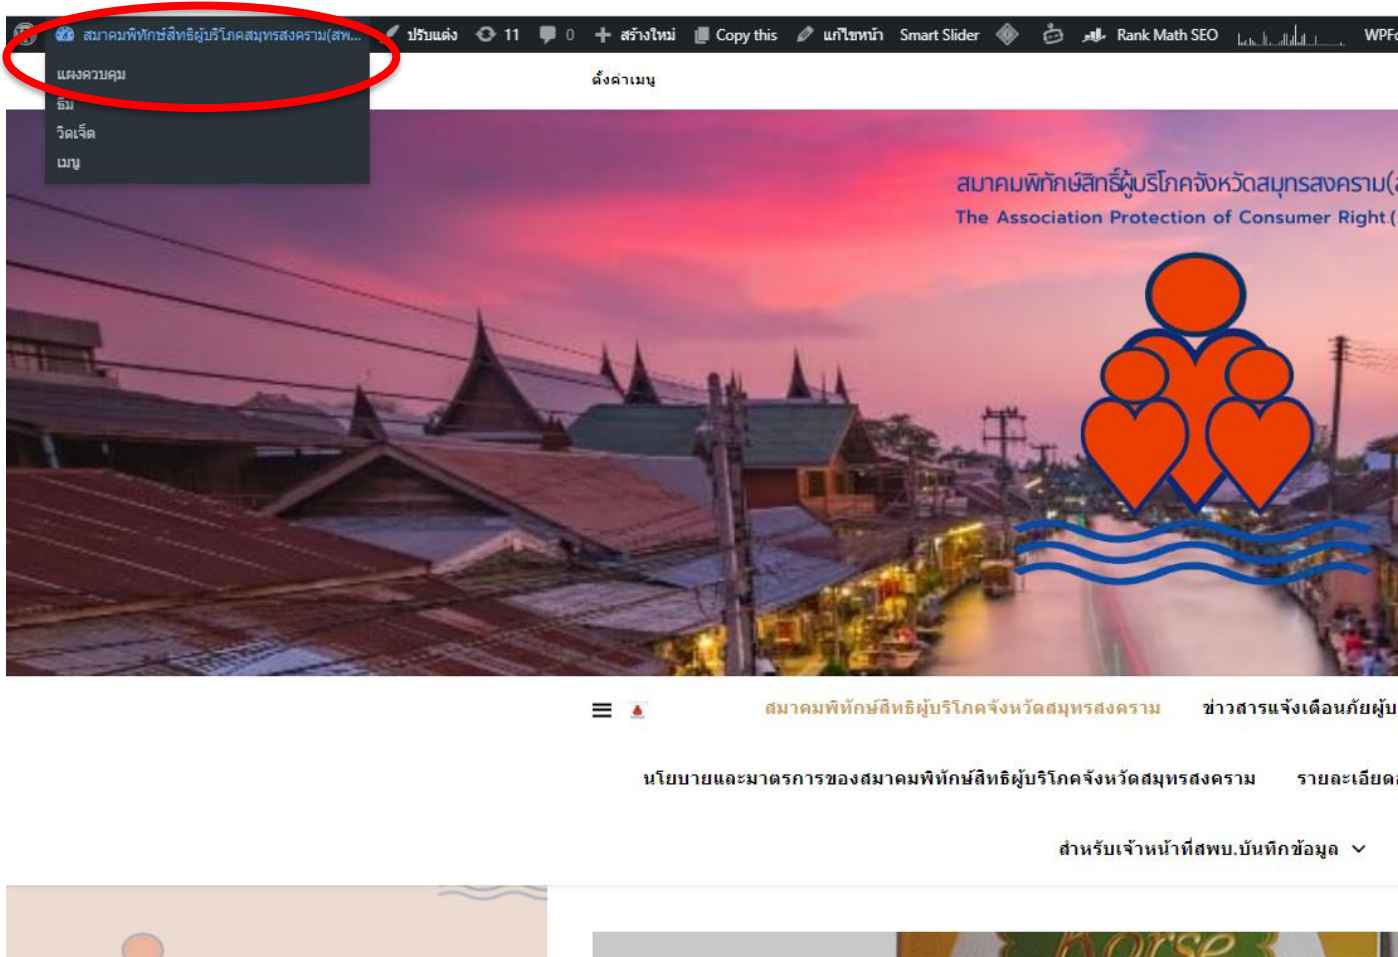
สมาคมพิทักษ์สิทธิผู้บริโภคสมุทรสงคราม(สพ... ปรับแต่ง 11 0 + สร้างใหม่ Copy this แก้ไขหน้า Smart Slider Rank Math SEO WPF

แผงควบคุม
ธีม
วิดเจ็ต
เมนู

ตั้งค่าเมนู

สมาคมพิทักษ์สิทธิ์ผู้บริโภคจังหวัดสมุทรสงคราม(
The Association Protection of Consumer Right(

สมาคมพิทักษ์สิทธิผู้บริโภคจังหวัดสมุทรสงคราม ข่าวสารแจ้งเตือนภัยผู้บ

นโยบายและมาตรการของสมาคมพิทักษ์สิทธิผู้บริโภคจังหวัดสมุทรสงคราม รายละเอียด

สำหรับเจ้าหน้าที่สพบ.บันทึกข้อมูล

Horse